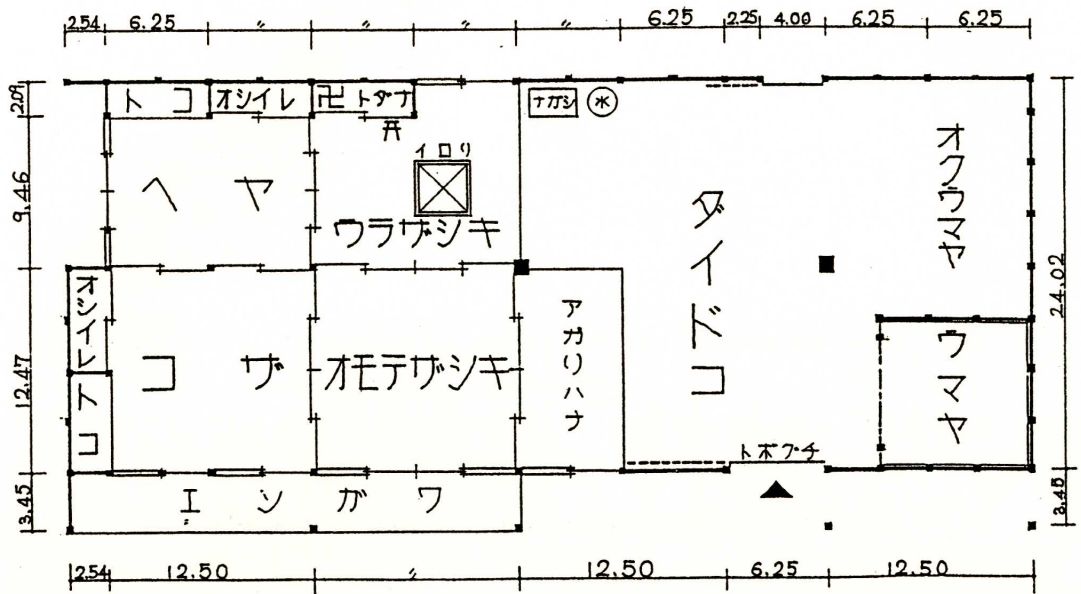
2.54 6.25 〃 〃 〃 〃 6.25 2.25 4.00 6.25 6.25

2.09 9.46 12.47 3.45

トコ オシイレ 卍 トダナ 井 ナガシ ㊍

イロリ

ヘヤ ウラザシキ

ダイドコ

オクウマヤ

オシイレ トコ コザ オモテザシキ アカリハナ

ウマヤ

トボグチ

エンガワ

24.02 3.45

2.54 12.50 〃 12.50 6.25 12.50